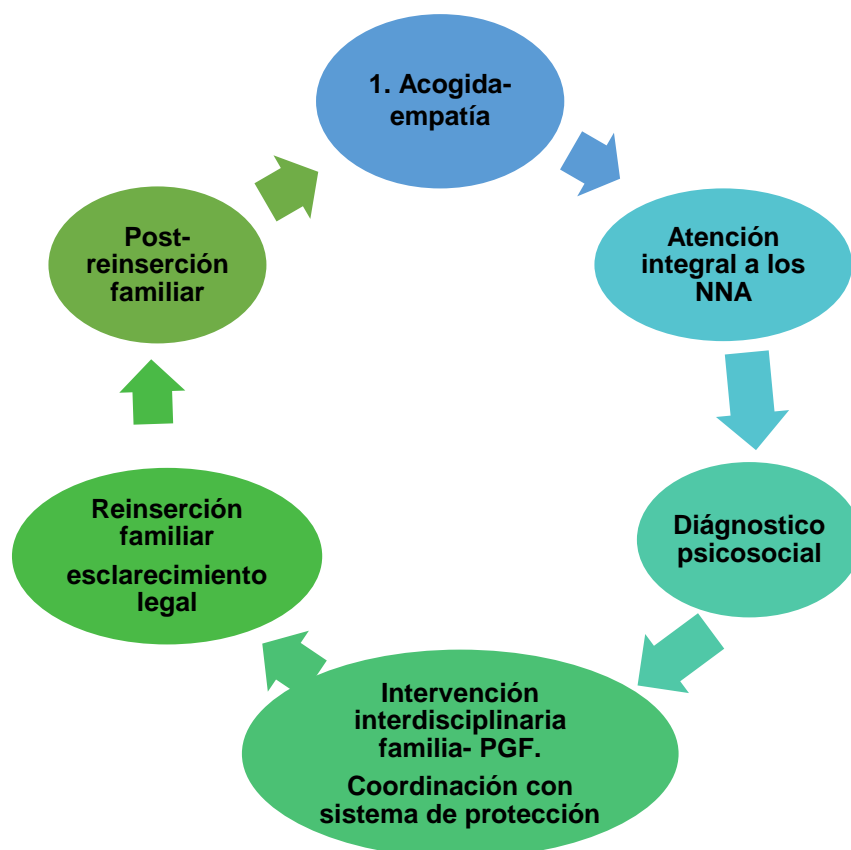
1. Acogida-empatía

Atención integral a los NNA

Diágnostico psicosocial

Intervención interdisciplinaria familia- PGF.

Coordinación con sistema de protección

Reinserción familiar

esclarecimiento legal

Post-reinserción familiar